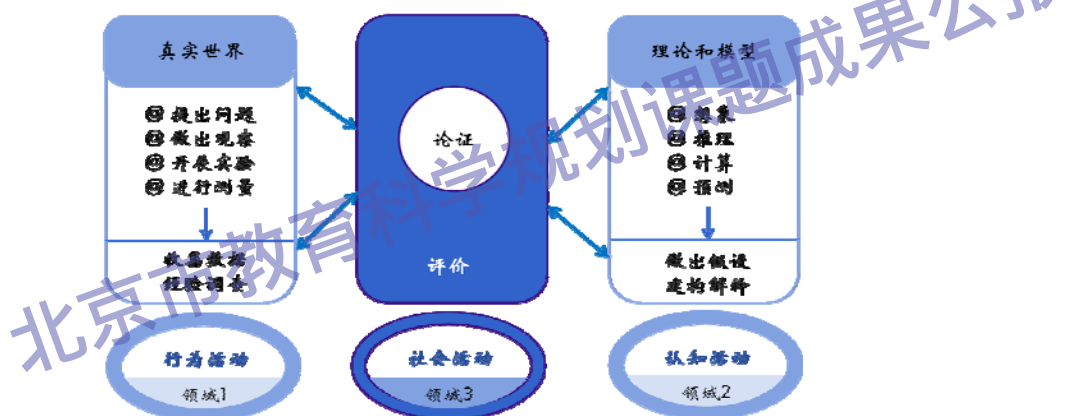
真实世界

提出问题
做出观察
开展实验
进行测量

收集数据
经验调查

行为活动

领域1

论证

评价

社会活动

领域3

理论和模型

想象
推理
计算
预测

做出假设
建构解释

认知活动

领域2

北京市教育科学规划课题成果公报